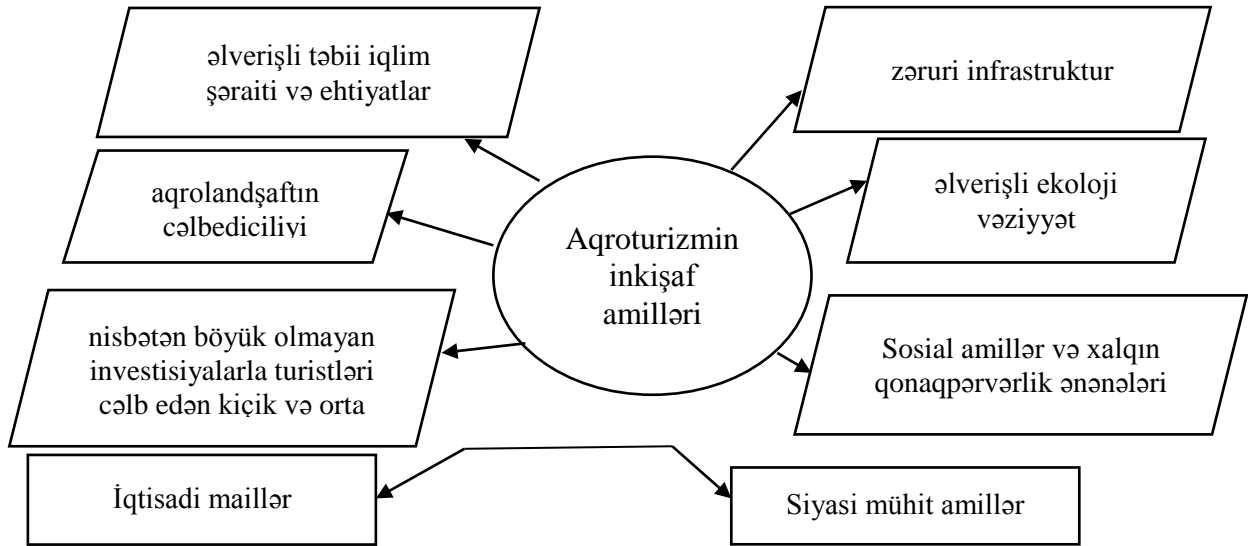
Aqroturizmin inkişaf amilləri

əlverişli təbii iqlim şəraiti və ehtiyatlar

aqrolandşaftın cəlbediciliyi

nisbətən böyük olmayan investisiyalarla turistləri cəlb edən kiçik və orta

İqtisadi maillər

zəruri infrastruktur

əlverişli ekoloji vəziyyət

Sosial amillər və xalqın qonaqpərvərlik ənənələri

Siyasi mühit amillər